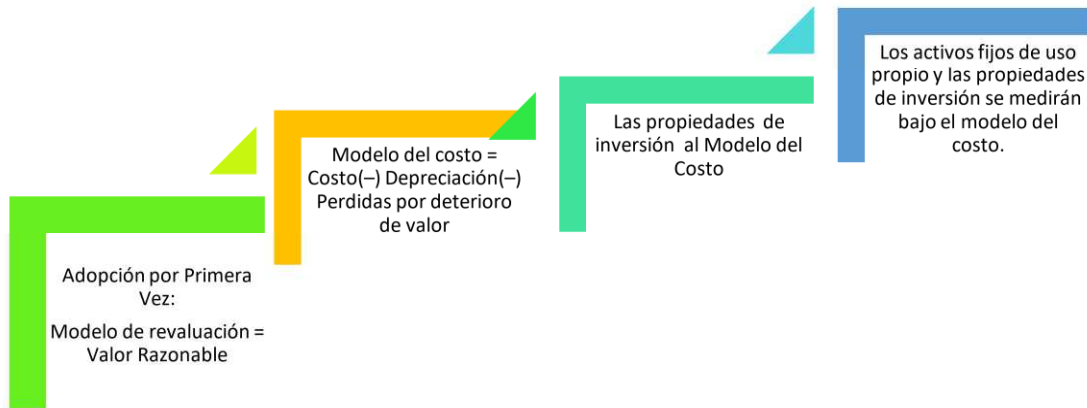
Adopción por Primera Vez:

Modelo de revaluación = Valor Razonable

Modelo del costo = Costo(–) Depreciación(–) Perdidas por deterioro de valor

Las propiedades de inversión al Modelo del Costo

Los activos fijos de uso propio y las propiedades de inversión se medirán bajo el modelo del costo.